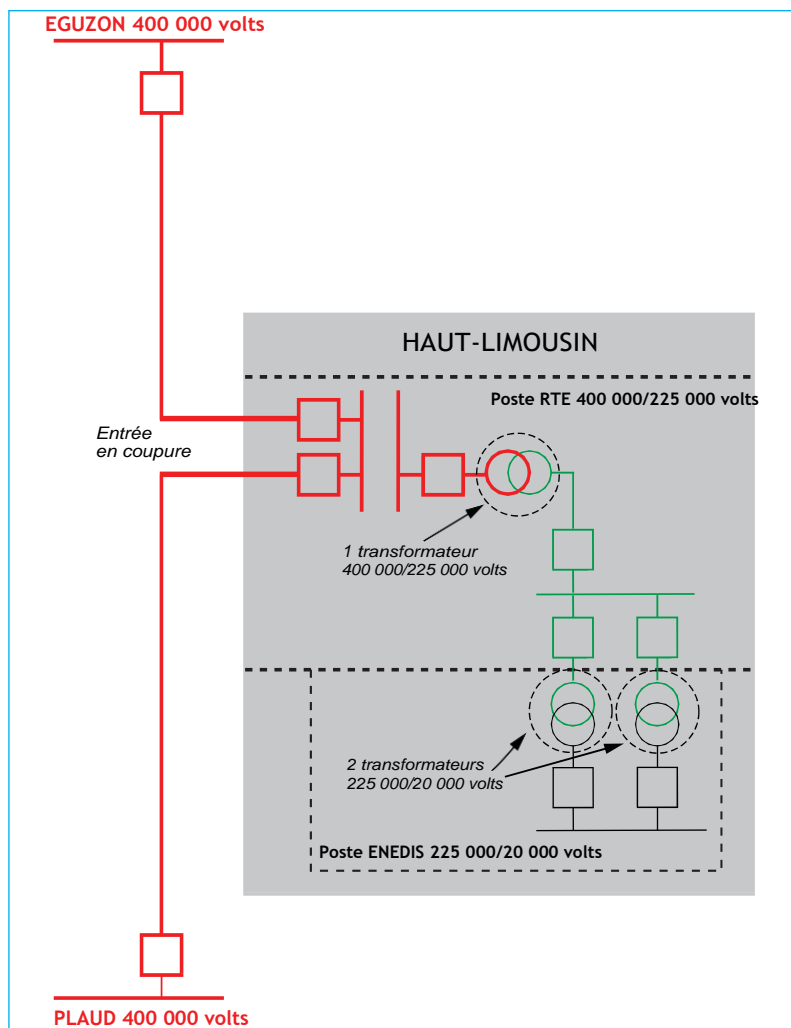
EGUZON 400 000 volts

HAUT-LIMOUSIN

Poste RTE 400 000/225 000 volts

Entrée en coupure

1 transformateur 400 000/225 000 volts

2 transformateurs 225 000/20 000 volts

Poste ENEDIS 225 000/20 000 volts

PLAUD 400 000 volts